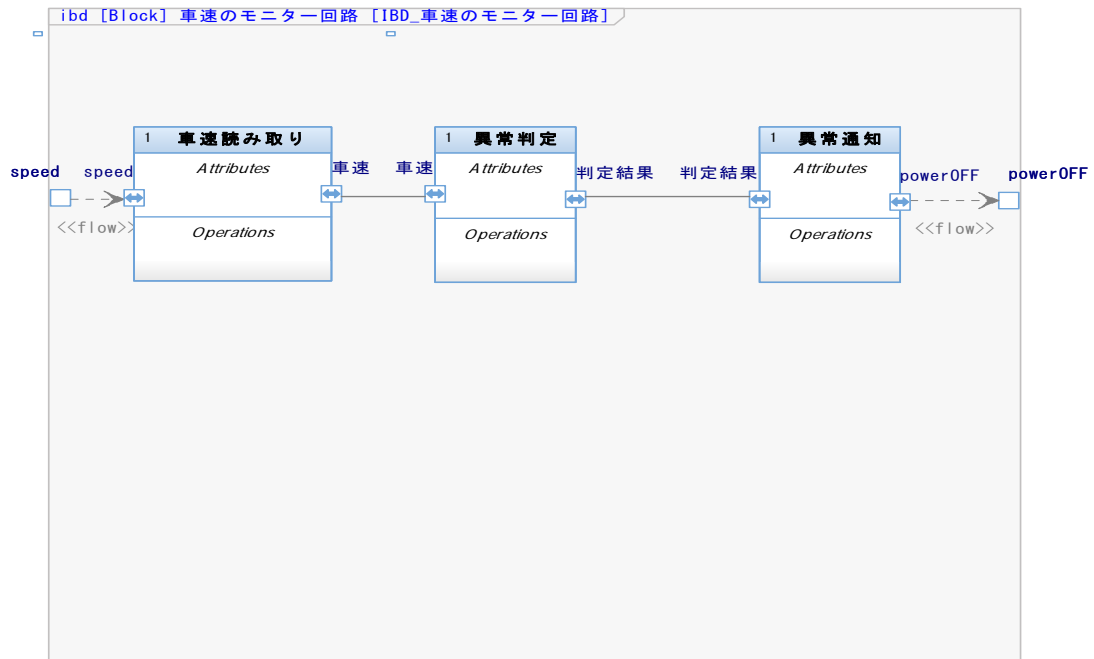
ibd [Block] 車速のモニター回路 [IBD_車速のモニター回路]

1 車速読み取り
Attributes
Operations

1 異常判定
Attributes
Operations

1 異常通知
Attributes
Operations

speed
speed
<<flow>>
車速
車速
判定結果
判定結果
powerOFF
powerOFF
<<flow>>